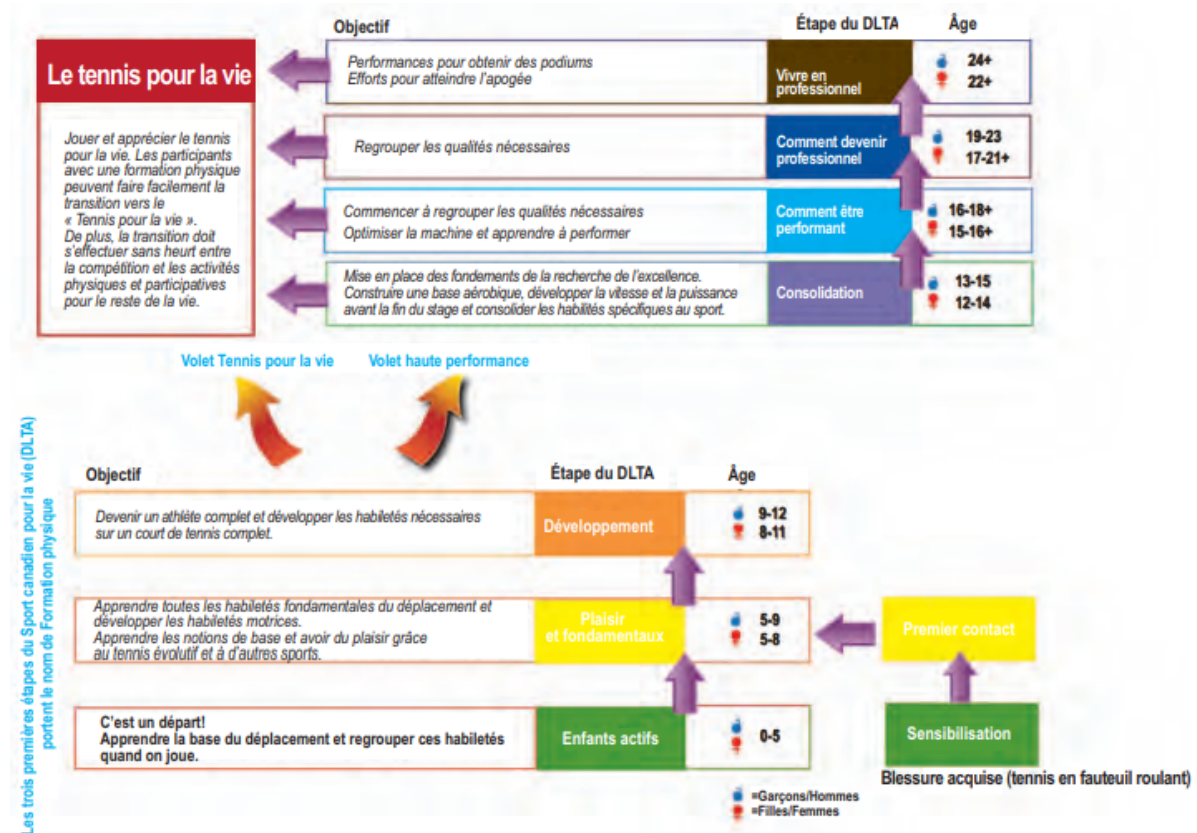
Le tennis pour la vie

Jouer et apprécier le tennis pour la vie. Les participants avec une formation physique peuvent faire facilement la transition vers le « Tennis pour la vie ». De plus, la transition doit s'effectuer sans heurt entre la compétition et les activités physiques et participatives pour le reste de la vie.

| Objectif | Étape du DLTA | Âge |
|---|---|---|
| Performances pour obtenir des podiums Efforts pour atteindre l'apogée | Vivre en professionnel | 24+ 22+ |
| Regrouper les qualités nécessaires | Comment devenir professionnel | 19-23 17-21+ |
| Commencer à regrouper les qualités nécessaires Optimiser la machine et apprendre à performer | Comment être performant | 16-18+ 15-16+ |
| Mise en place des fondements de la recherche de l'excellence. Construire une base aérobique, développer la vitesse et la puissance avant la fin du stage et consolider les habilités spécifiques au sport. | Consolidation | 13-15 12-14 |

Volet Tennis pour la vie

Volet haute performance

| Objectif | Étape du DLTA | Âge |
|---|---|---|
| Devenir un athlète complet et développer les habiletés nécessaires sur un court de tennis complet. | Développement | 9-12 8-11 |
| Apprendre toutes les habiletés fondamentales du déplacement et développer les habiletés motrices. Apprendre les notions de base et avoir du plaisir grâce au tennis évolutif et à d'autres sports. | Plaisir et fondamentaux | 5-9 5-8 |
| C'est un départ! Apprendre la base du déplacement et regrouper ces habiletés quand on joue. | Enfants actifs | 0-5 |

Premier contact

Sensibilisation

Blessure acquise (tennis en fauteuil roulant)

=Garçons/Hommes
=Filles/Femmes

Les trois premières étapes du Sport canadien pour la vie (DLTA) portent le nom de Formation physique